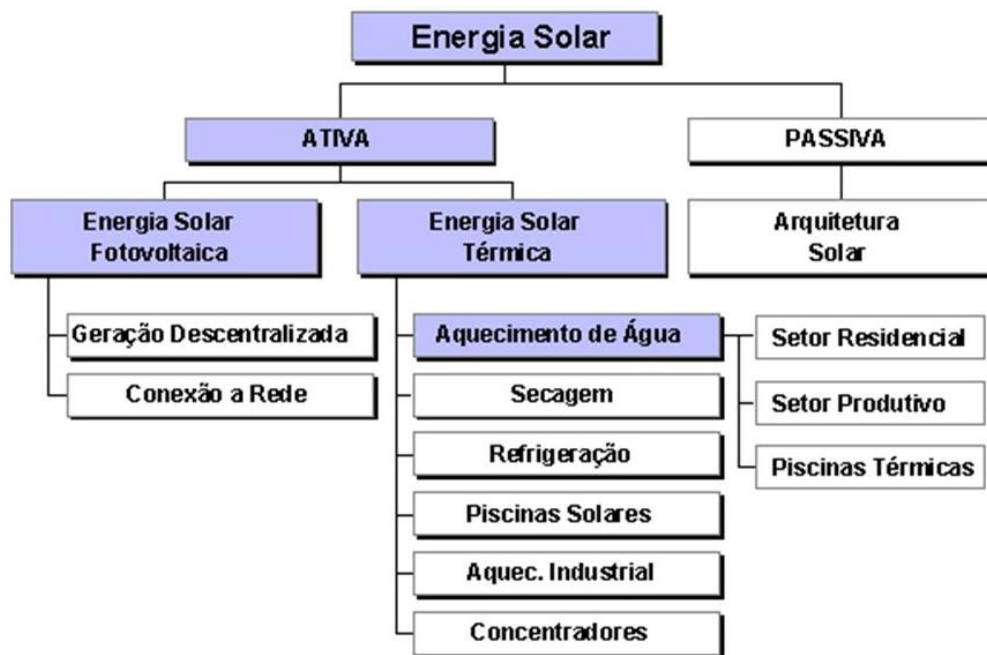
Energia Solar

ATIVA

PASSIVA

Energia Solar Fotovoltaica

Energia Solar Térmica

Arquitetura Solar

Geração Descentralizada

Conexão a Rede

Aquecimento de Água

Secagem

Refrigeração

Piscinas Solares

Aquec. Industrial

Concentradores

Setor Residencial

Setor Produtivo

Piscinas Térmicas